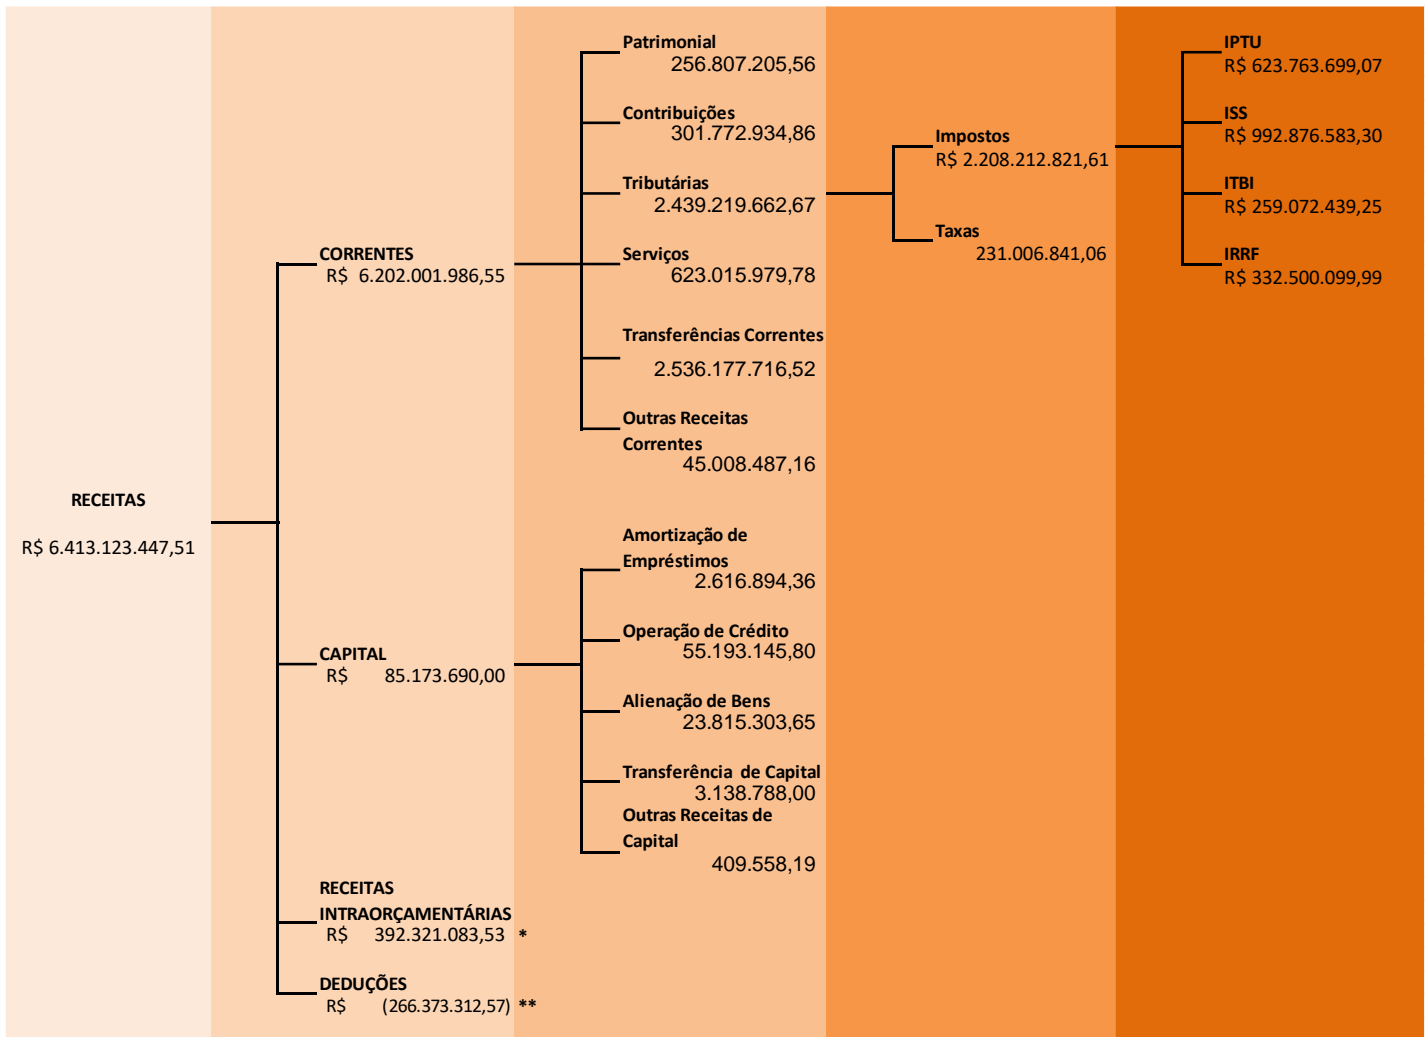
RECEITAS

R$ 6.413.123.447,51

CORRENTES
R$ 6.202.001.986,55

CAPITAL
R$ 85.173.690,00

RECEITAS INTRAORÇAMENTÁRIAS
R$ 392.321.083,53 *

DEDUÇÕES
R$ (266.373.312,57) **

Patrimonial
256.807.205,56

Contribuições
301.772.934,86

Tributárias
2.439.219.662,67

Serviços
623.015.979,78

Transferências Correntes
2.536.177.716,52

Outras Receitas Correntes
45.008.487,16

Amortização de Empréstimos
2.616.894,36

Operação de Crédito
55.193.145,80

Alienação de Bens
23.815.303,65

Transferência de Capital
3.138.788,00

Outras Receitas de Capital
409.558,19

Impostos
R$ 2.208.212.821,61

Taxas
231.006.841,06

IPTU
R$ 623.763.699,07

ISS
R$ 992.876.583,30

ITBI
R$ 259.072.439,25

IRRF
R$ 332.500.099,99